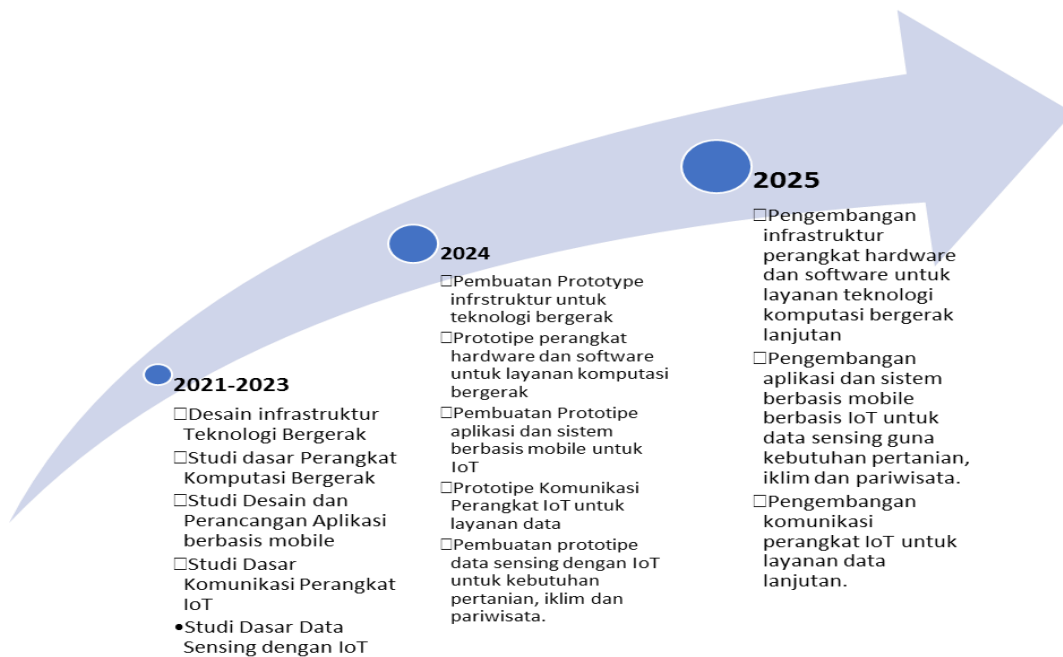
2021-2023

□Desain infrastruktur Teknologi Bergerak
□Studi dasar Perangkat Komputasi Bergerak
□Studi Desain dan Perancangan Aplikasi berbasis mobile
□Studi Dasar Komunikasi Perangkat IoT
•Studi Dasar Data Sensing dengan IoT

2024

□Pembuatan Prototype infrstruktur untuk teknologi bergerak
□Prototipe perangkat hardware dan software untuk layanan komputasi bergerak
□Pembuatan Prototipe aplikasi dan sistem berbasis mobile untuk IoT
□Prototipe Komunikasi Perangkat IoT untuk layanan data
□Pembuatan prototipe data sensing dengan IoT untuk kebutuhan pertanian, iklim dan pariwisata.

2025

□Pengembangan infrastruktur perangkat hardware dan software untuk layanan teknologi komputasi bergerak lanjutan
□Pengembangan aplikasi dan sistem berbasis mobile berbasis IoT untuk data sensing guna kebutuhan pertanian, iklim dan pariwisata.
□Pengembangan komunikasi perangkat IoT untuk layanan data lanjutan.